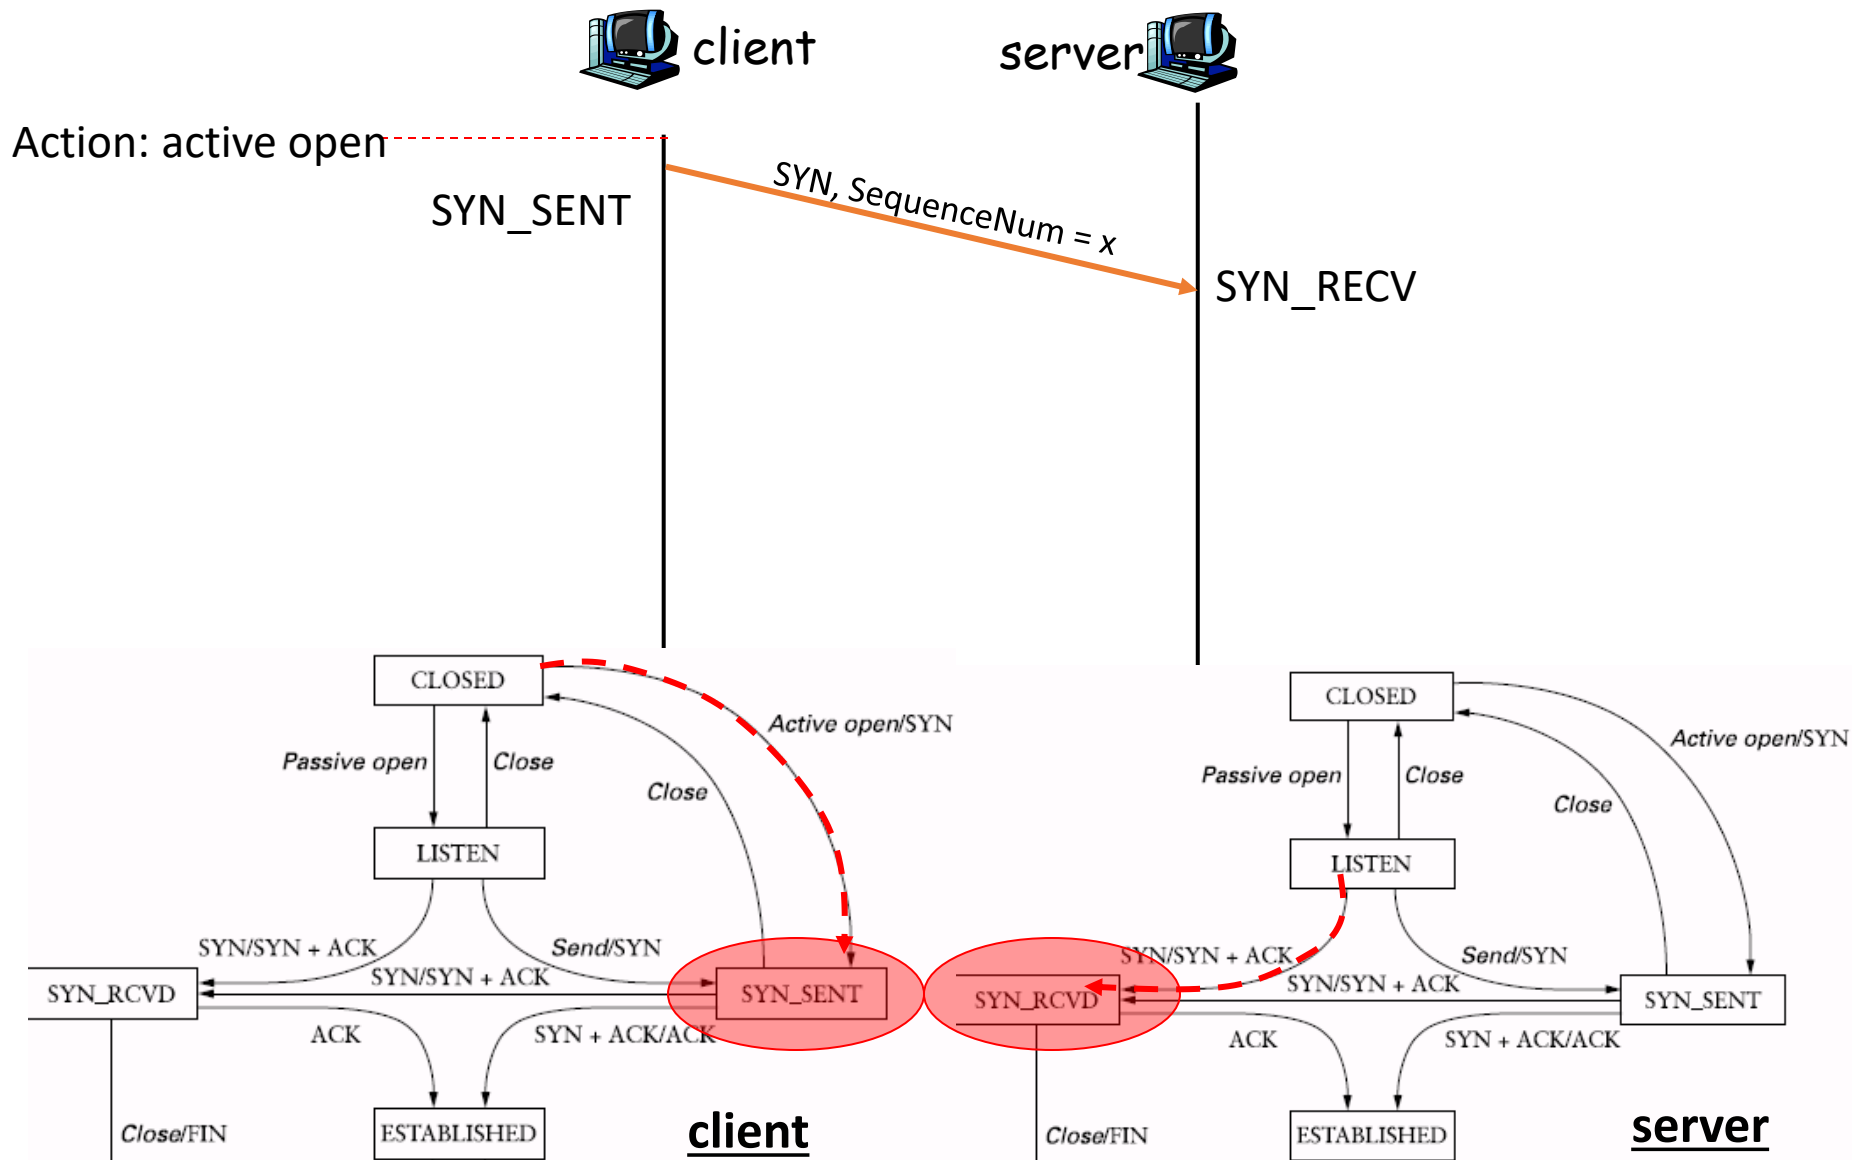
client

server

Action: active open

SYN_SENT

SYN, SequenceNum = x

SYN_RECV

CLOSED

Active open/SYN

Passive open

Close

Close

LISTEN

SYN/SYN + ACK

Send/SYN

SYN/SYN + ACK

SYN_RCVD

SYN_SENT

ACK

SYN + ACK/ACK

Close/FIN

ESTABLISHED

client

CLOSED

Active open/SYN

Passive open

Close

Close

LISTEN

SYN/SYN + ACK

Send/SYN

SYN/SYN + ACK

SYN_RCVD

SYN_SENT

ACK

SYN + ACK/ACK

Close/FIN

ESTABLISHED

server